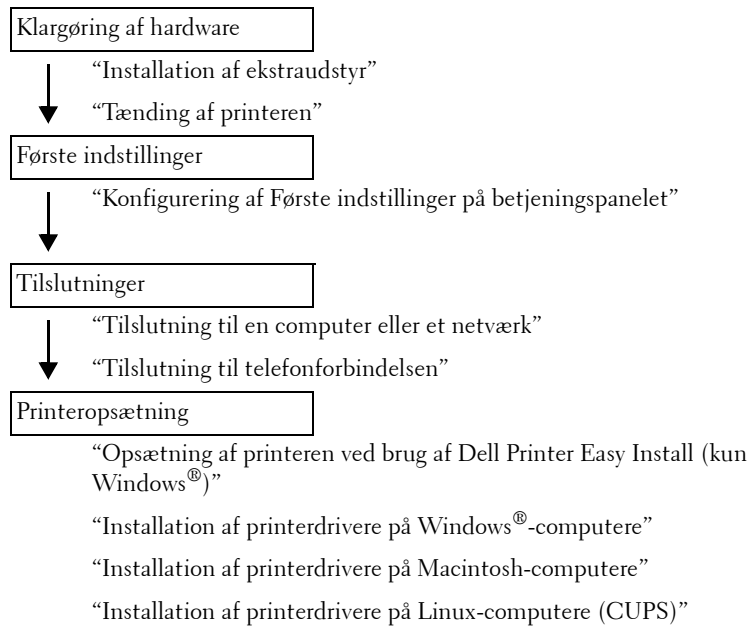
Klargøring af hardware

"Installation af ekstraudstyr"

"Tænding af printeren"

Første indstillinger

"Konfigurering af Første indstillinger på betjeningspanelet"

Tilslutninger

"Tilslutning til en computer eller et netværk"

"Tilslutning til telefonforbindelsen"

Printeropsætning

"Opsætning af printeren ved brug af Dell Printer Easy Install (kun Windows®)"

"Installation af printerdrivere på Windows®-computere"

"Installation af printerdrivere på Macintosh-computere"

"Installation af printerdrivere på Linux-computere (CUPS)"